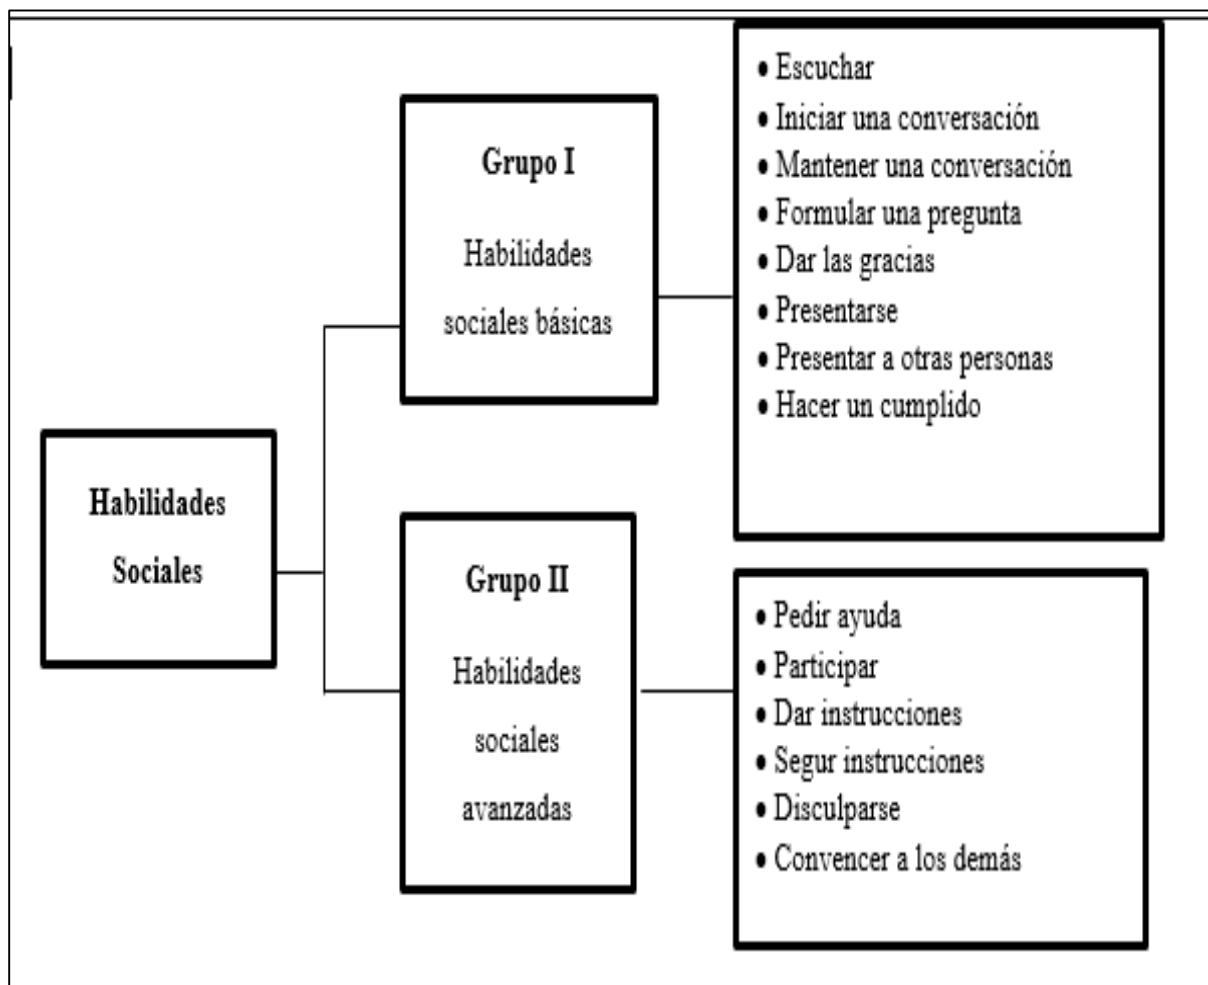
Habilidades Sociales

Grupo I

Habilidades sociales básicas

• Escuchar
• Iniciar una conversación
• Mantener una conversación
• Formular una pregunta
• Dar las gracias
• Presentarse
• Presentar a otras personas
• Hacer un cumplido

Grupo II

Habilidades sociales avanzadas

• Pedir ayuda
• Participar
• Dar instrucciones
• Segur instrucciones
• Disculparse
• Convencer a los demás